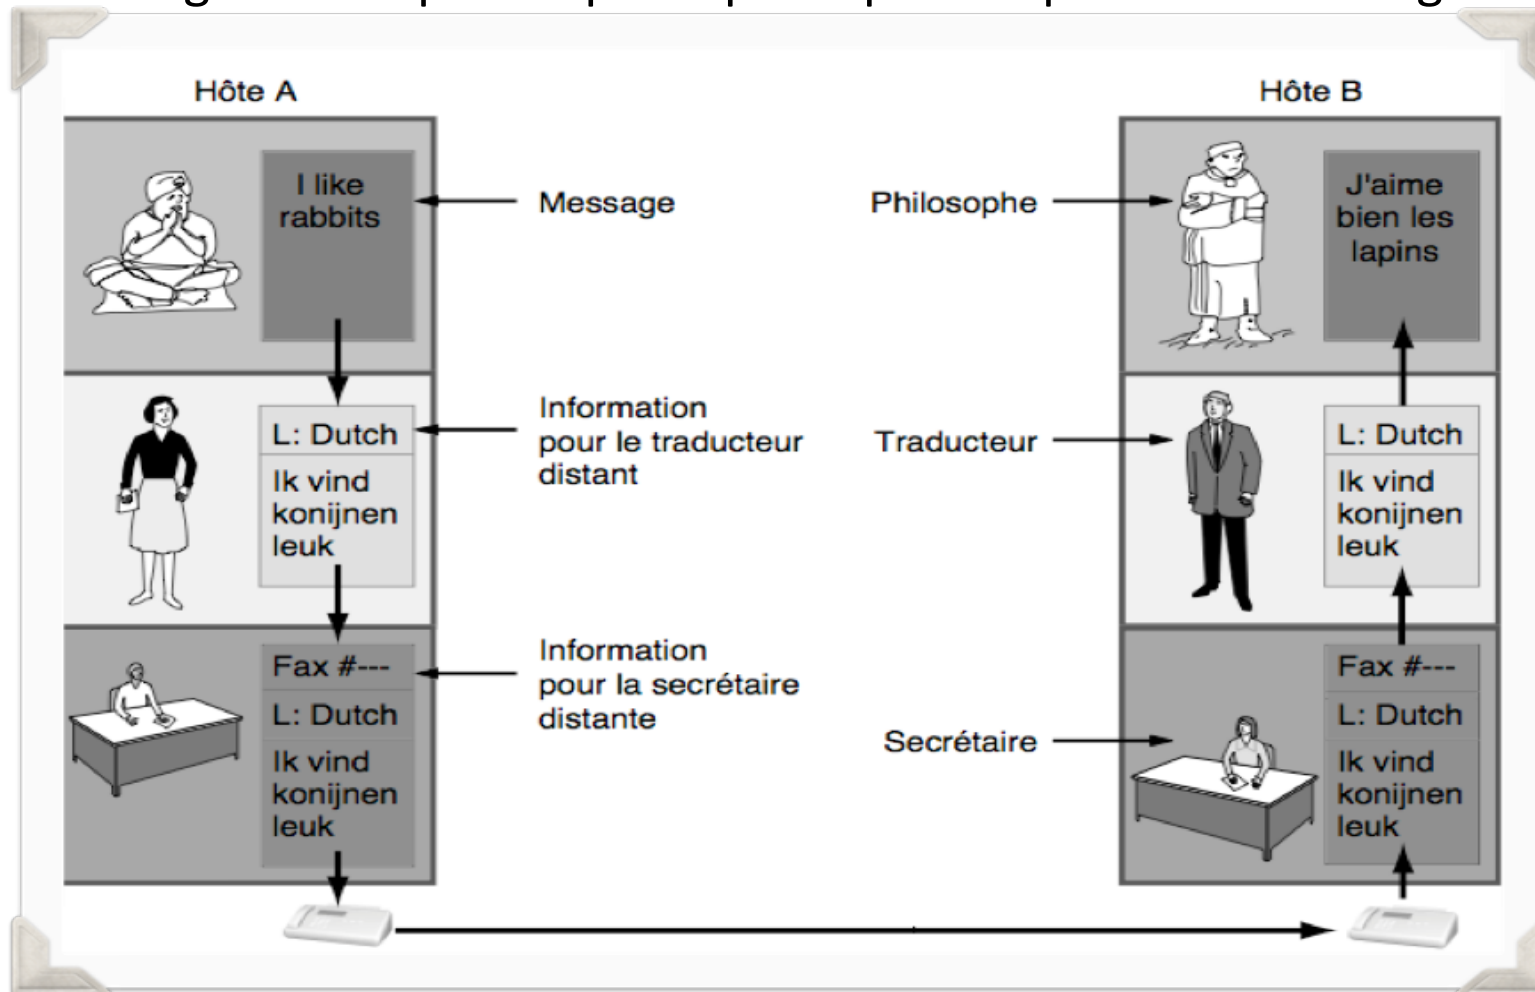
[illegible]

Hôte A

Hôte B

I like rabbits

Message

Philosophe

J'aime bien les lapins

L: Dutch

Ik vind konijnen leuk

Information pour le traducteur distant

Traducteur

L: Dutch

Ik vind konijnen leuk

Fax #---

L: Dutch

Ik vind konijnen leuk

Information pour la secrétaire distante

Secrétaire

Fax #---

L: Dutch

Ik vind konijnen leuk